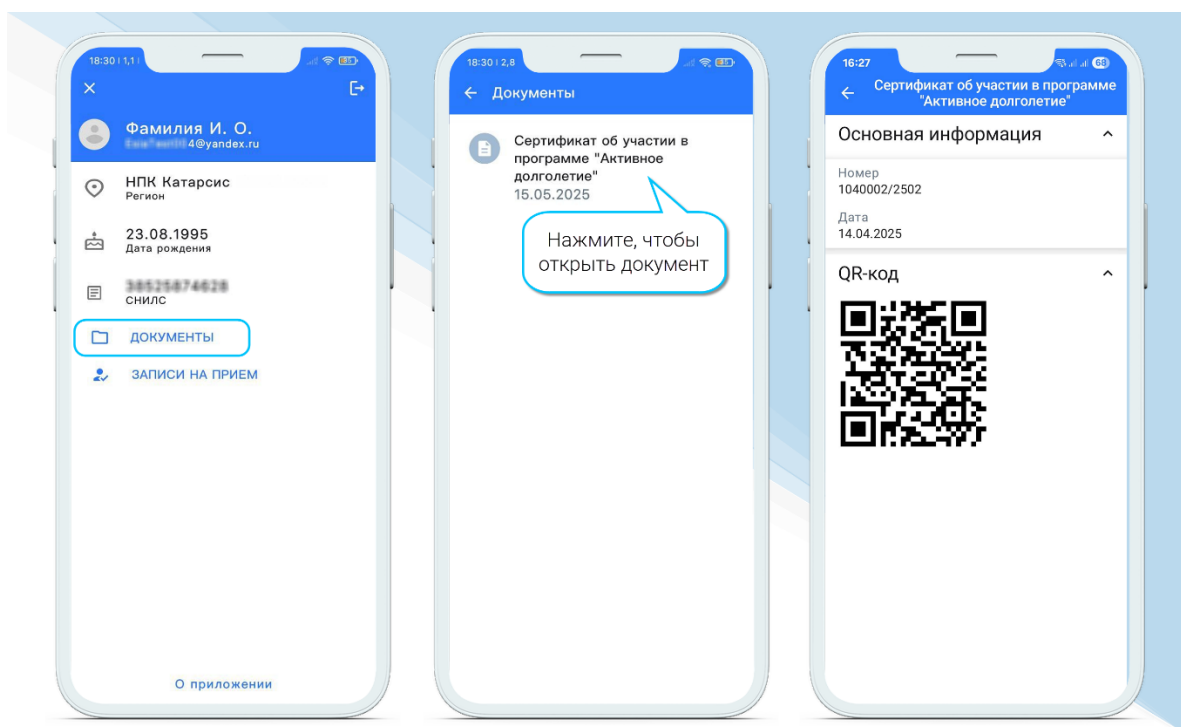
18:30 | 1,1

Фамилия И. О.
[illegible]4@yandex.ru

НПК Катарсис
Регион

23.08.1995
Дата рождения

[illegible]
СНИЛС

ДОКУМЕНТЫ

ЗАПИСИ НА ПРИЕМ

О приложении

18:30 | 2,8

Документы

Сертификат об участии в программе "Активное долголетие"
15.05.2025

Нажмите, чтобы открыть документ

16:27

Сертификат об участии в программе "Активное долголетие"

Основная информация

Номер
1040002/2502

Дата
14.04.2025

QR-код